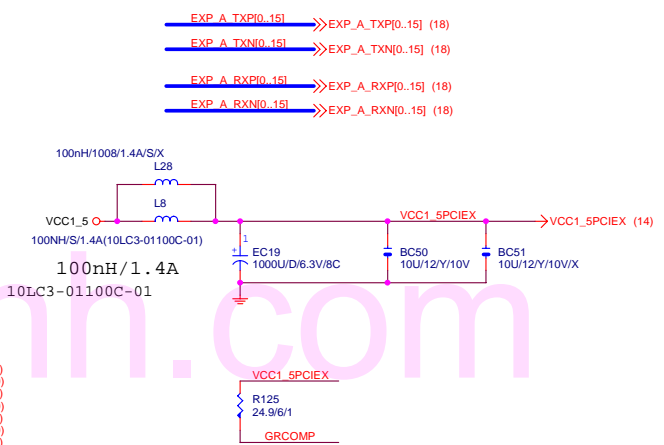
EXP_A_TXP[0..15] EXP_A_TXP[0..15] (18)
EXP_A_TXN[0..15] EXP_A_TXN[0..15] (18)
EXP_A_RXP[0..15] EXP_A_RXP[0..15] (18)
EXP_A_RXN[0..15] EXP_A_RXN[0..15] (18)

100nH/1008/1.4A/S/X
L28
L8
VCC1_5
100NH/S/1.4A(10LC3-01100C-01)
100nH/1.4A
10LC3-01100C-01

VCC1_5PCIEX
VCC1_5PCIEX (14)
1
EC19
1000U/D/6.3V/8C
BC50
10U/12/Y/10V
BC51
10U/12/Y/10V/X

nn.com

VCC1_5PCIEX
R125
24.9/6/1
GRCOMP